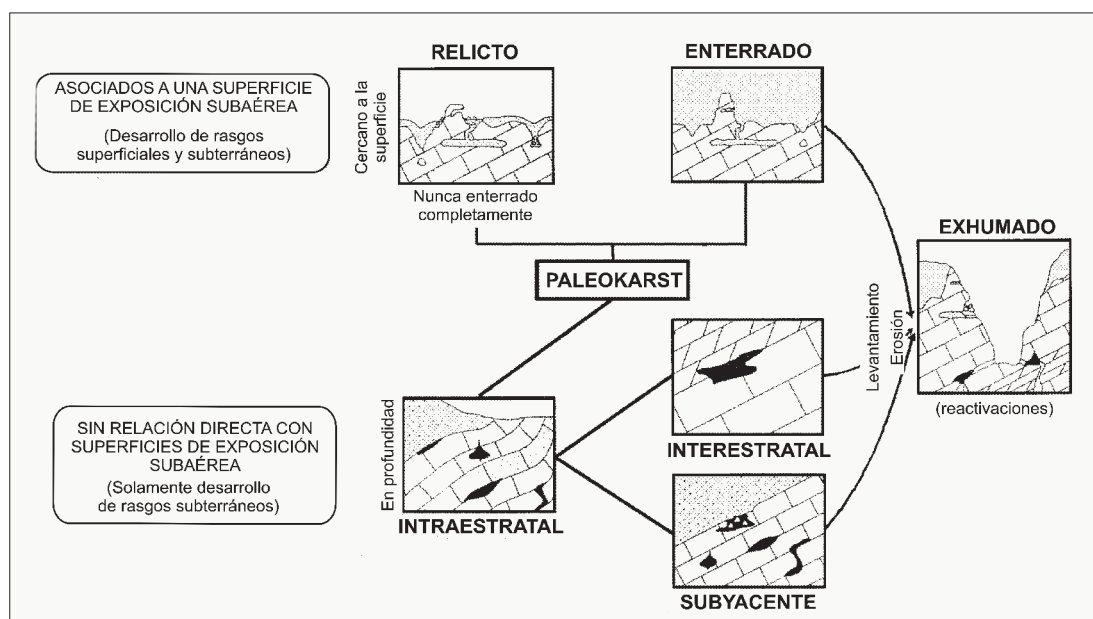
ASOCIADOS A UNA SUPERFICIE DE EXPOSICIÓN SUBAÉREA

(Desarrollo de rasgos superficiales y subterráneos)

RELICTO

Cercano a la superficie

Nunca enterrado completamente

ENTERRADO

EXHUMADO

PALEOKARST

Levantamiento

Erosión

(reactivaciones)

SIN RELACIÓN DIRECTA CON SUPERFICIES DE EXPOSICIÓN SUBAÉREA

(Solamente desarrollo de rasgos subterráneos)

En profundidad

INTRAESTRATAL

INTERESTRATAL

SUBYACENTE